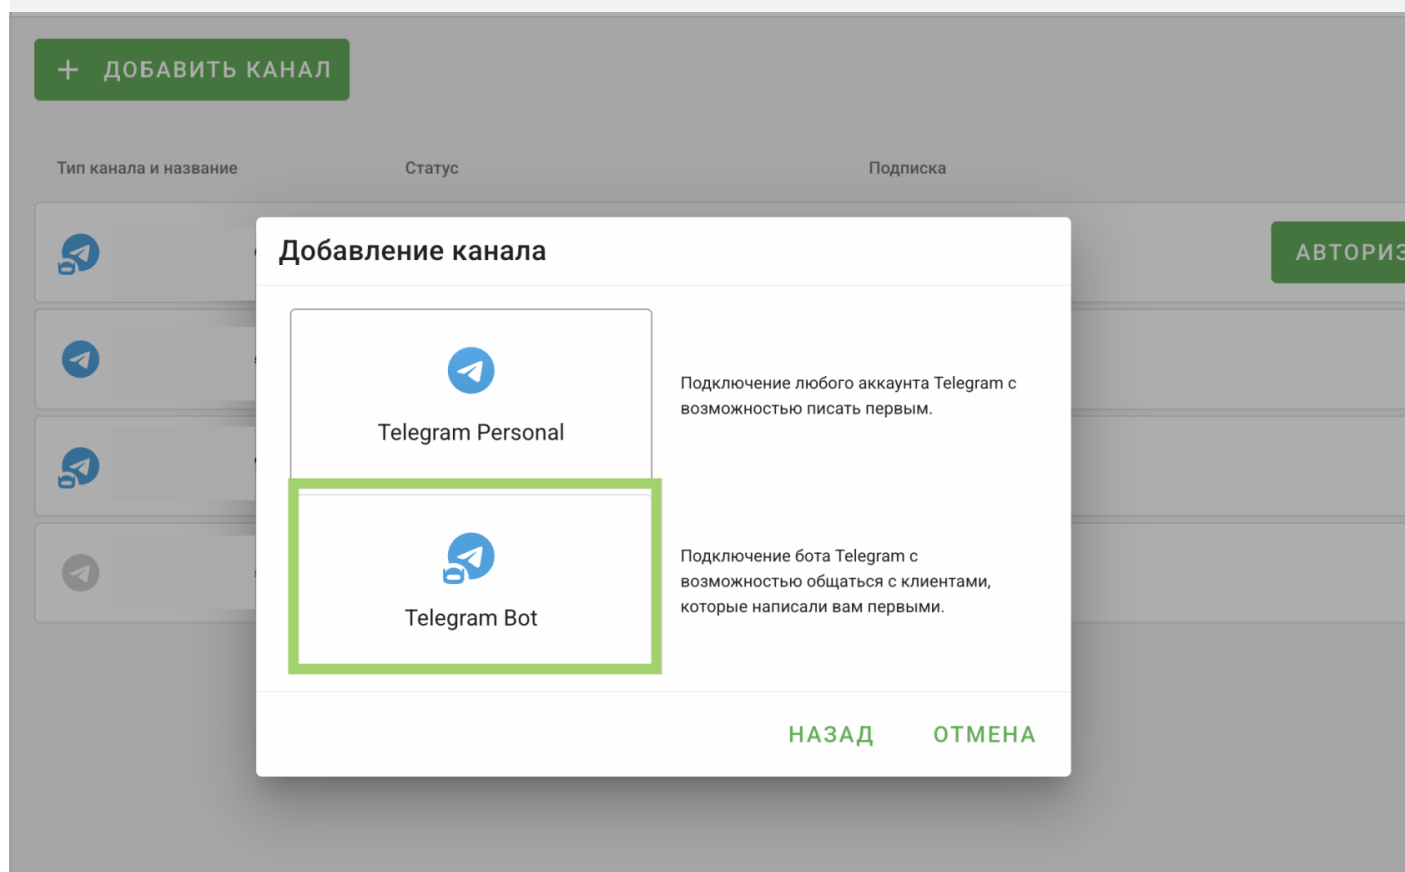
+ ДОБАВИТЬ КАНАЛ

Тип канала и название

Статус

Подписка

АВТОРИЗ

Добавление канала

Telegram Personal

Подключение любого аккаунта Telegram с возможностью писать первым.

Telegram Bot

Подключение бота Telegram с возможностью общаться с клиентами, которые написали вам первыми.

НАЗАД

ОТМЕНА